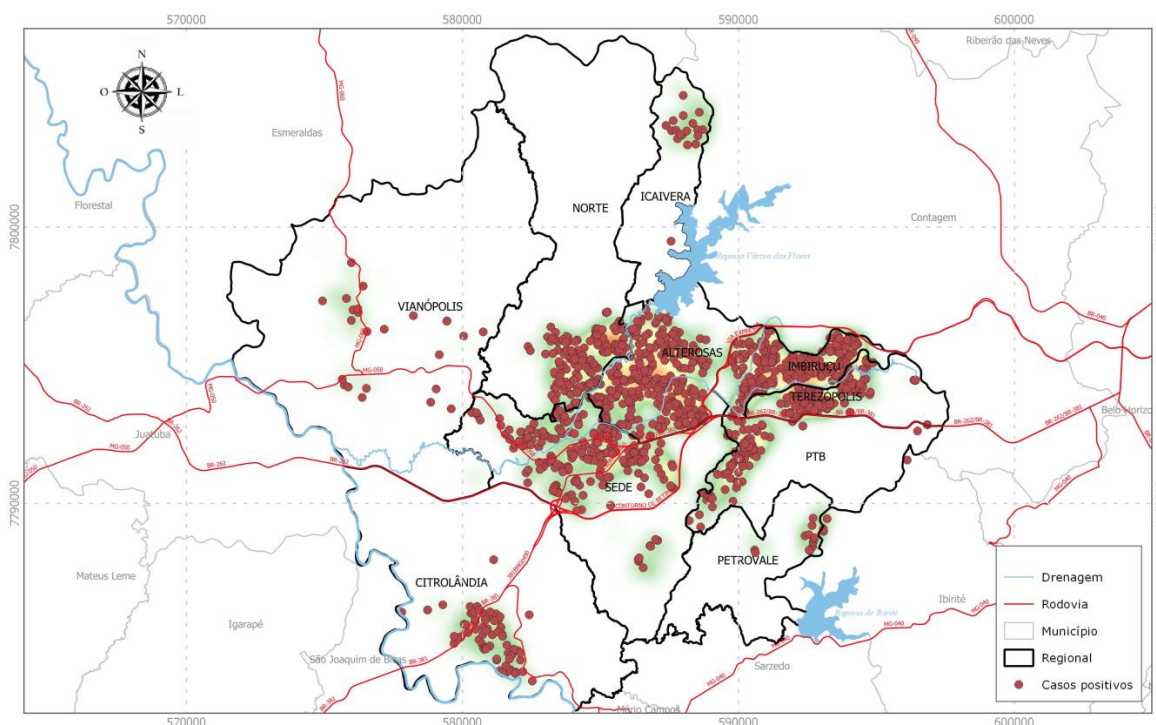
570000
580000
590000
600000

N
O
L
S

Ribeirão das Neves
Esmeraldas
Florestal
7800000
NORTE
ICAIVERA
Represa Várzea das Flores
Contagem
VIANÓPOLIS
ALTEROSAS
IMBIRUÇU
TEREZÓPOLIS
Juatuba
Belo Horizo
PTB
7790000
SEDE
MG-050
BR-262
BR-381
MG-040
CONTORNO DE BETIM
Mateus Leme
CITROLÂNDIA
PETROVALE
Igarapé
Represa de Ibirité
Ibirité
São Joaquim de Bicas
Sarzedo
Mário Campos

Drenagem
Rodovia
Município
Regional
Casos positivos

570000
580000
590000
600000